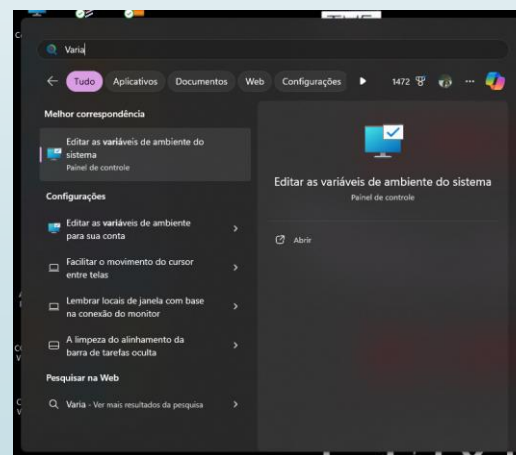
Varia

Tudo Aplicativos Documentos Web Configurações 1472 ...

Melhor correspondência

Editar as variáveis de ambiente do sistema
Painel de controle

Configurações

Editar as variáveis de ambiente para sua conta

Facilitar o movimento do cursor entre telas

Lembrar locais de janela com base na conexão do monitor

A limpeza do alinhamento da barra de tarefas oculta

Pesquisar na Web

Varia - Ver mais resultados da pesquisa

Editar as variáveis de ambiente do sistema
Painel de controle

Abrir